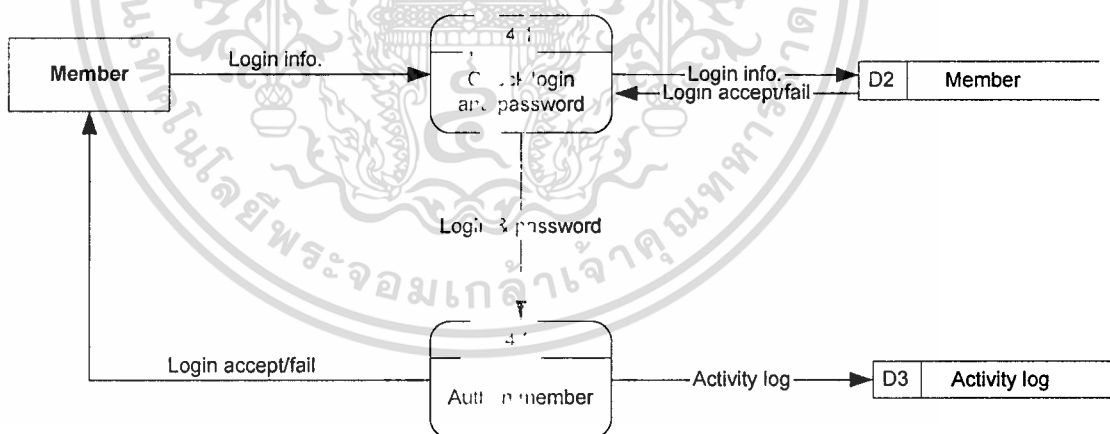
Member

Login info.

4.1

Check login and password

Login info.

Login accept/fail

D2 Member

Login & password

4.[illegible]

Login accept/fail

Auth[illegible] member

Activity log

D3 Activity log

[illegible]โนโลยีพระจอมเกล้าเจ้าคุณทหาร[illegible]